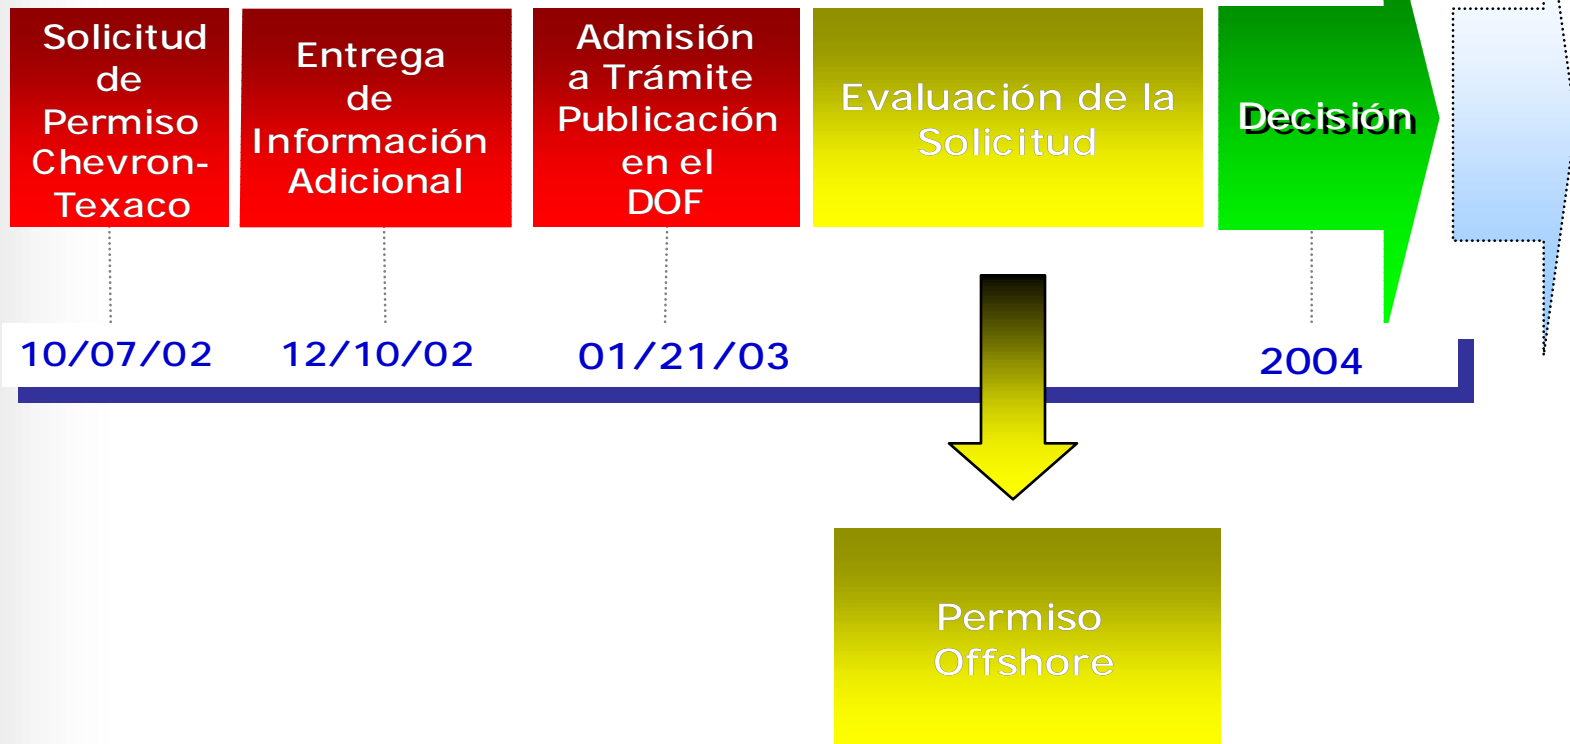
Solicitud de Permiso Chevron-Texaco

Entrega de Información Adicional

Admisión a Trámite Publicación en el DOF

Evaluación de la Solicitud

Decisión

10/07/02

12/10/02

01/21/03

2004

Permiso Offshore